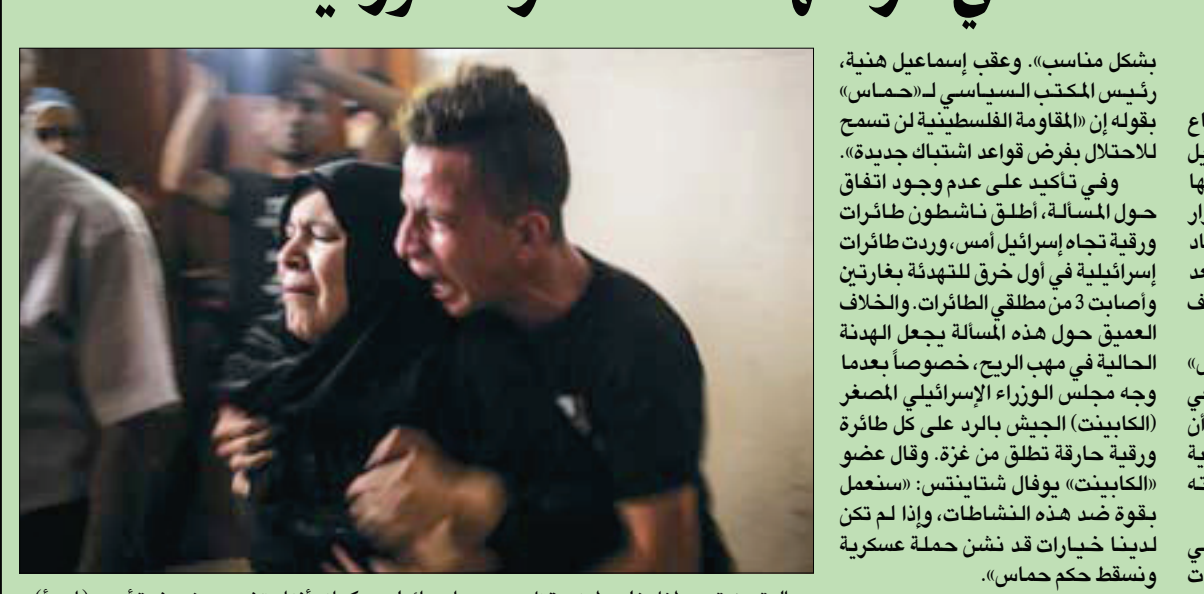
بشكل مناسب». وعقب إسماعيل هنية، رئيس المكتب السياسي لـ«حماس» بقوله إن «المقاومة الفلسطينية لن تسمح للاحتلال بفرض قواعد اشتباك جديدة».

وفي تأكيد على عدم وجود اتفاق حول المسألة، أطلق ناشطون طائرات ورقية تجاه إسرائيل أمس، وردت طائرات إسرائيلية في أول خرق للتهدئة بغارتين وأصابت 3 من مطلقي الطائرات. والخلاف العميق حول هذه المسألة يجعل الهدنة الحالية في مهب الريح، خصوصاً بعدما وجه مجلس الوزراء الإسرائيلي المصغر (الكابينت) الجيش بالرد على كل طائرة ورقية حارقة تطلق من غزة. وقال عضو «الكابينت» يوفال شتاينتس: «سنعمل بقوة ضد هذه النشاطات، وإذا لم تكن لدينا خيارات قد نشن حملة عسكرية ونسقط حكم حماس».